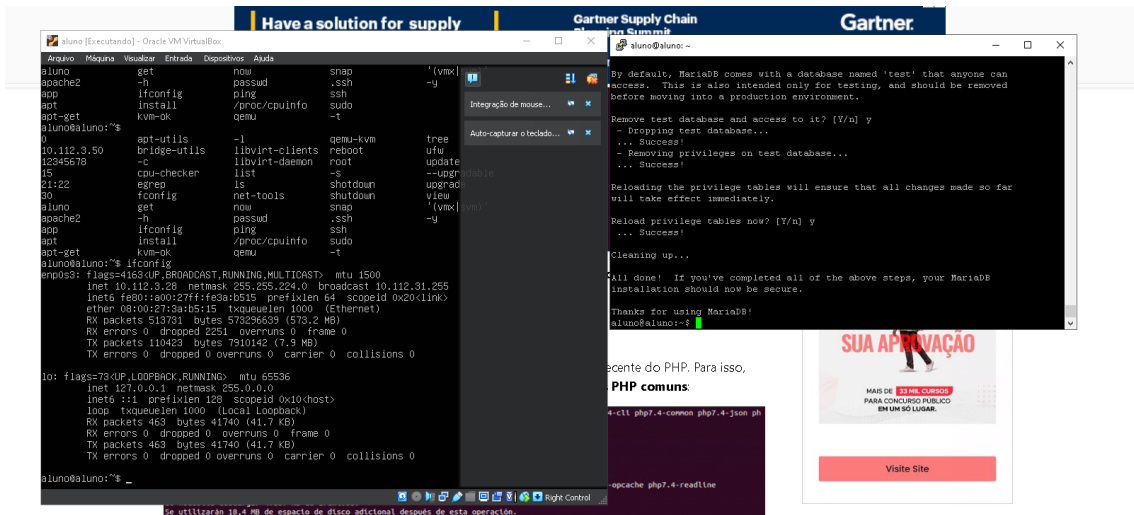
Have a solution for supply

Gartner Supply Chain

Gartner.

aluno [Executando] - Oracle VM VirtualBox

Arquivo Máquina Visualizar Entrada Dispositivos Ajuda

aluno get now snap '(vmx|
apache2 -h passwd .ssh -y
app ifconfig ping ssh
apt install /proc/cpuinfo sudo
apt-get kvm-ok qemu -t
aluno@aluno:~$
0 apt-utils -l qemu-kvm tree
10.112.3.50 bridge-utils libvirt-clients reboot ufw
12345678 -c libvirt-daemon root update
15 cpu-checker list -s --upgradable
21:22 egrep ls shotdown upgrade
30 fconfig net-tools shutdown view
aluno get now snap '(vmx|svm)'
apache2 -h passwd .ssh -y
app ifconfig ping ssh
apt install /proc/cpuinfo sudo
apt-get kvm-ok qemu -t
aluno@aluno:~$ ifconfig
enp0s3: flags=4163<UP,BROADCAST,RUNNING,MULTICAST> mtu 1500
inet 10.112.3.28 netmask 255.255.224.0 broadcast 10.112.31.255
inet6 fe80::a00:27ff:fe3a:b515 prefixlen 64 scopeid 0x20<link>
ether 08:00:27:3a:b5:15 txqueuelen 1000 (Ethernet)
RX packets 513731 bytes 573296639 (573.2 MB)
RX errors 0 dropped 2251 overruns 0 frame 0
TX packets 110423 bytes 7910142 (7.9 MB)
TX errors 0 dropped 0 overruns 0 carrier 0 collisions 0

lo: flags=73<UP,LOOPBACK,RUNNING> mtu 65536
inet 127.0.0.1 netmask 255.0.0.0
inet6 ::1 prefixlen 128 scopeid 0x10<host>
loop txqueuelen 1000 (Local Loopback)
RX packets 463 bytes 41740 (41.7 KB)
RX errors 0 dropped 0 overruns 0 frame 0
TX packets 463 bytes 41740 (41.7 KB)
TX errors 0 dropped 0 overruns 0 carrier 0 collisions 0

aluno@aluno:~$ _

Integração de mouse...

Auto-capturar o teclado...

Right Control

aluno@aluno: ~

By default, MariaDB comes with a database named 'test' that anyone can access. This is also intended only for testing, and should be removed before moving into a production environment.

Remove test database and access to it? [Y/n] y
- Dropping test database...
... Success!
- Removing privileges on test database...
... Success!

Reloading the privilege tables will ensure that all changes made so far will take effect immediately.

Reload privilege tables now? [Y/n] y
... Success!

Cleaning up...

All done! If you've completed all of the above steps, your MariaDB installation should now be secure.

Thanks for using MariaDB!
aluno@aluno:~$

ecente do PHP. Para isso,
PHP comuns:

-cli php7.4-common php7.4-json ph

-opcache php7.4-readline

Se utilizarán 18,4 MB de espacio de disco adicional después de esta operación.

SUA APROVAÇÃO

MAIS DE 33 MIL CURSOS PARA CONCURSO PÚBLICO EM UM SÓ LUGAR.

Visite Site